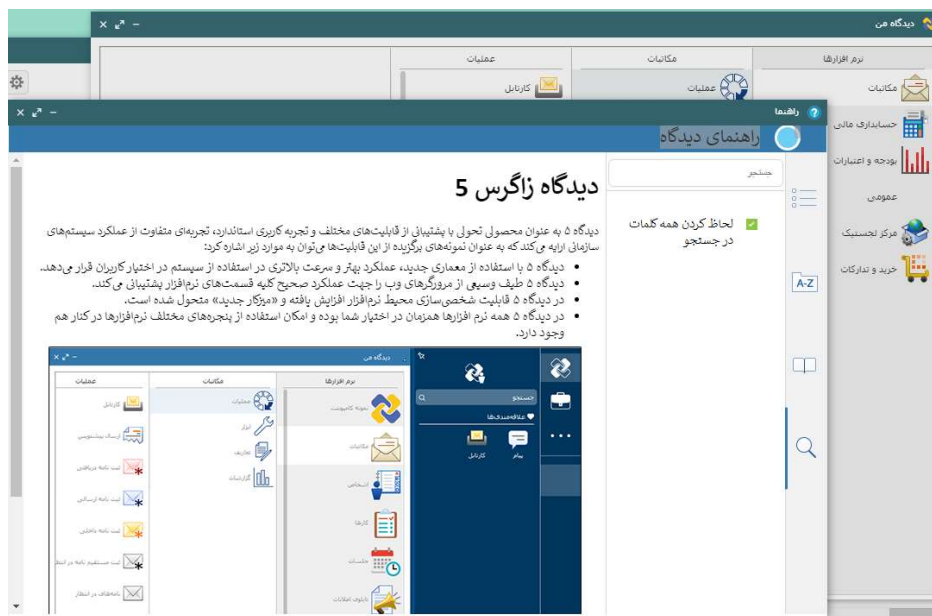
دیدگاه من

نرم افزارها | مکاتبات | عملیات

مکاتبات
عملیات
کارتابل
حسابداری مالی
بودجه و اعتبارات
عمومی
مرکز لجستیک
خرید و تدارکات

راهنما

راهنمای دیدگاه

جستجو

لحاظ کردن همه کلمات در جستجو

A-Z

دیدگاه زاگرس 5

دیدگاه ۵ به عنوان محصولی تحول یا پشتیبانی از قابلیت‌های مختلف و تجربه کاربری استاندارد، تجربه‌ای متفاوت از عملکرد سیستم‌های سازمانی ارایه می‌کند که به عنوان نمونه‌های برگزیده از این قابلیت‌ها می‌توان به موارد زیر اشاره کرد:

- دیدگاه ۵ با استفاده از معماری جدید، عملکرد بهتر و سرعت بالاتری در استفاده از سیستم در اختیار کاربران قرار می‌دهد.
- دیدگاه ۵ طیف وسیعی از مرورگرهای وب را جهت عملکرد صحیح کلیه قسمت‌های نرم‌افزار پشتیبانی می‌کند.
- در دیدگاه ۵ قابلیت شخصی‌سازی محیط نرم‌افزار افزایش یافته و «میزکار جدید» متحول شده است.
- در دیدگاه ۵ همه نرم افزارها همزمان در اختیار شما بوده و امکان استفاده از پنجره‌های مختلف نرم‌افزارها در کنار هم وجود دارد.

دیدگاه من
نرم افزارها | مکاتبات | عملیات
جستجو
علاقه‌مندی‌ها
پیام
کارتابل
نمونه کامپیوست
مکاتبات
استخدامی
کارها
جلسات
تابلوی اعلانات
عملیات
ابزار
تعاریف
گزارشات
کارتابل
ارسال پیشنهادی
ثبت نامه دریافتی
ثبت نامه ارسالی
ثبت نامه داخلی
ثبت مستقیم نامه در انتظار
نامه‌های در انتظار